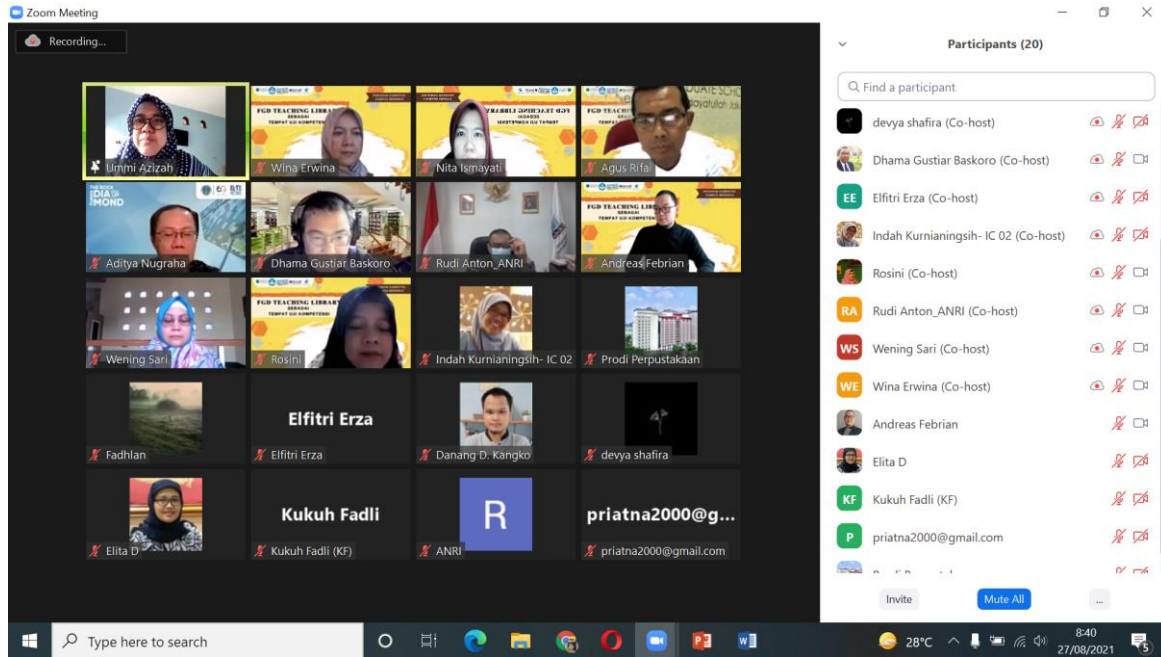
Zoom Meeting

Recording...

Ummi Azizah

FGD TEACHING LIBRARY SEBAGAI TEMPAT UJI KOMPETENSI

Wina Erwina

Nita Ismayati

Agus Rifai

Aditya Nugraha

Dhama Gustiar Baskoro

Rudi Anton_ANRI

Andreas Febrian

Wening Sari

Rosini

Indah Kurnianingsih- IC 02

Prodi Perpustakaan

Fadhlan

Elfitri Erza

Elfitri Erza

Danang D. Kangko

devya shafira

Elita D

Kukuh Fadli

Kukuh Fadli (KF)

R

ANRI

priatna2000@g...

priatna2000@gmail.com

Participants (20)

Find a participant

devya shafira (Co-host)

Dhama Gustiar Baskoro (Co-host)

EE Elfitri Erza (Co-host)

Indah Kurnianingsih- IC 02 (Co-host)

Rosini (Co-host)

RA Rudi Anton_ANRI (Co-host)

WS Wening Sari (Co-host)

WE Wina Erwina (Co-host)

Andreas Febrian

Elita D

KF Kukuh Fadli (KF)

P priatna2000@gmail.com

Invite

Mute All

...

Type here to search

28°C

8:40
27/08/2021